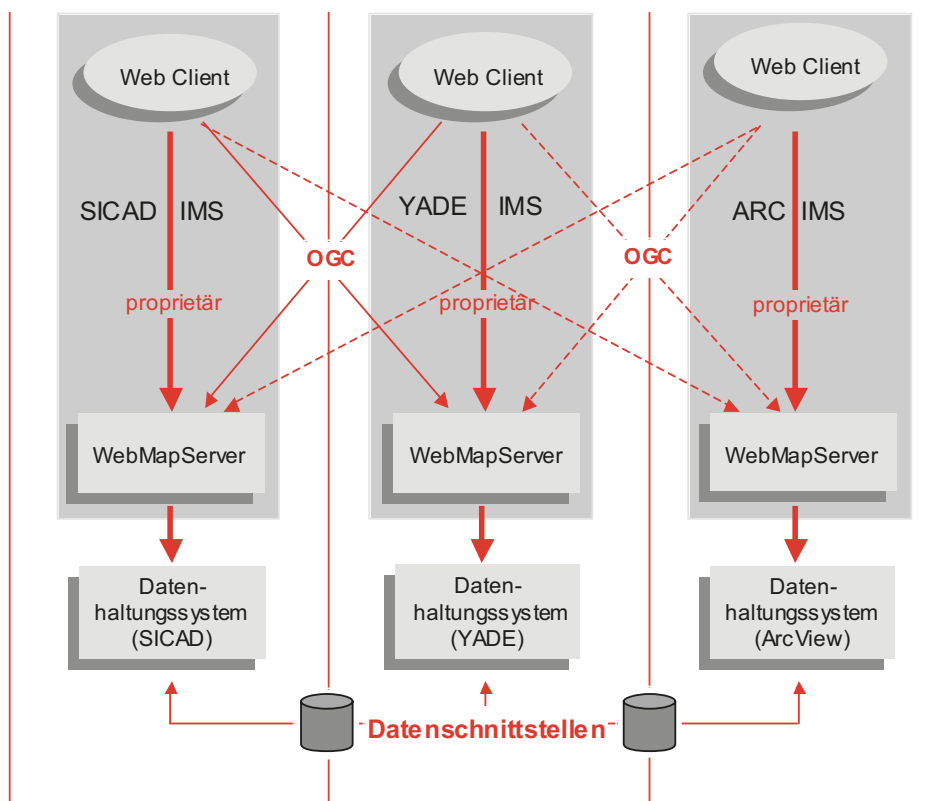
Web Client

Web Client

Web Client

SICAD IMS

YADE IMS

ARC IMS

OGC

OGC

proprietär

proprietär

proprietär

WebMapServer

WebMapServer

WebMapServer

Datenhaltungssystem (SICAD)

Datenhaltungssystem (YADE)

Datenhaltungssystem (ArcView)

Datenschnittstellen